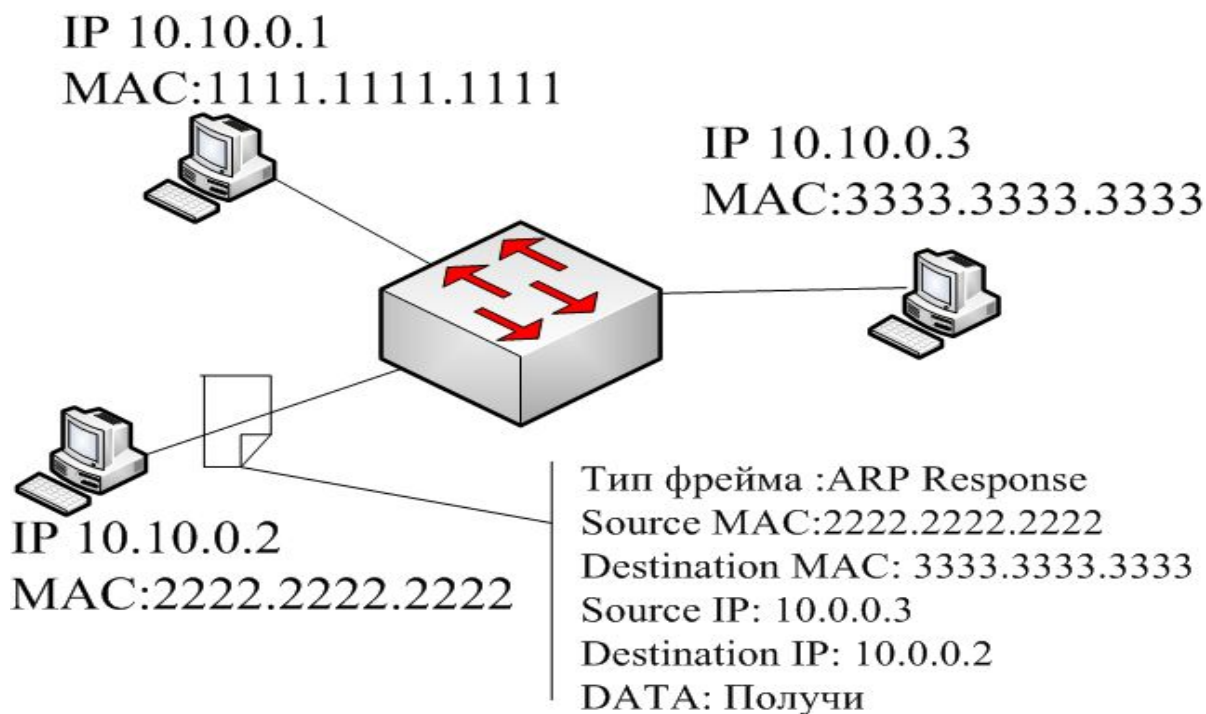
IP 10.10.0.1
MAC:1111.1111.1111

IP 10.10.0.3
MAC:3333.3333.3333

IP 10.10.0.2
MAC:2222.2222.2222

Тип фрейма :ARP Response
Source MAC:2222.2222.2222
Destination MAC: 3333.3333.3333
Source IP: 10.0.0.3
Destination IP: 10.0.0.2
DATA: Получи